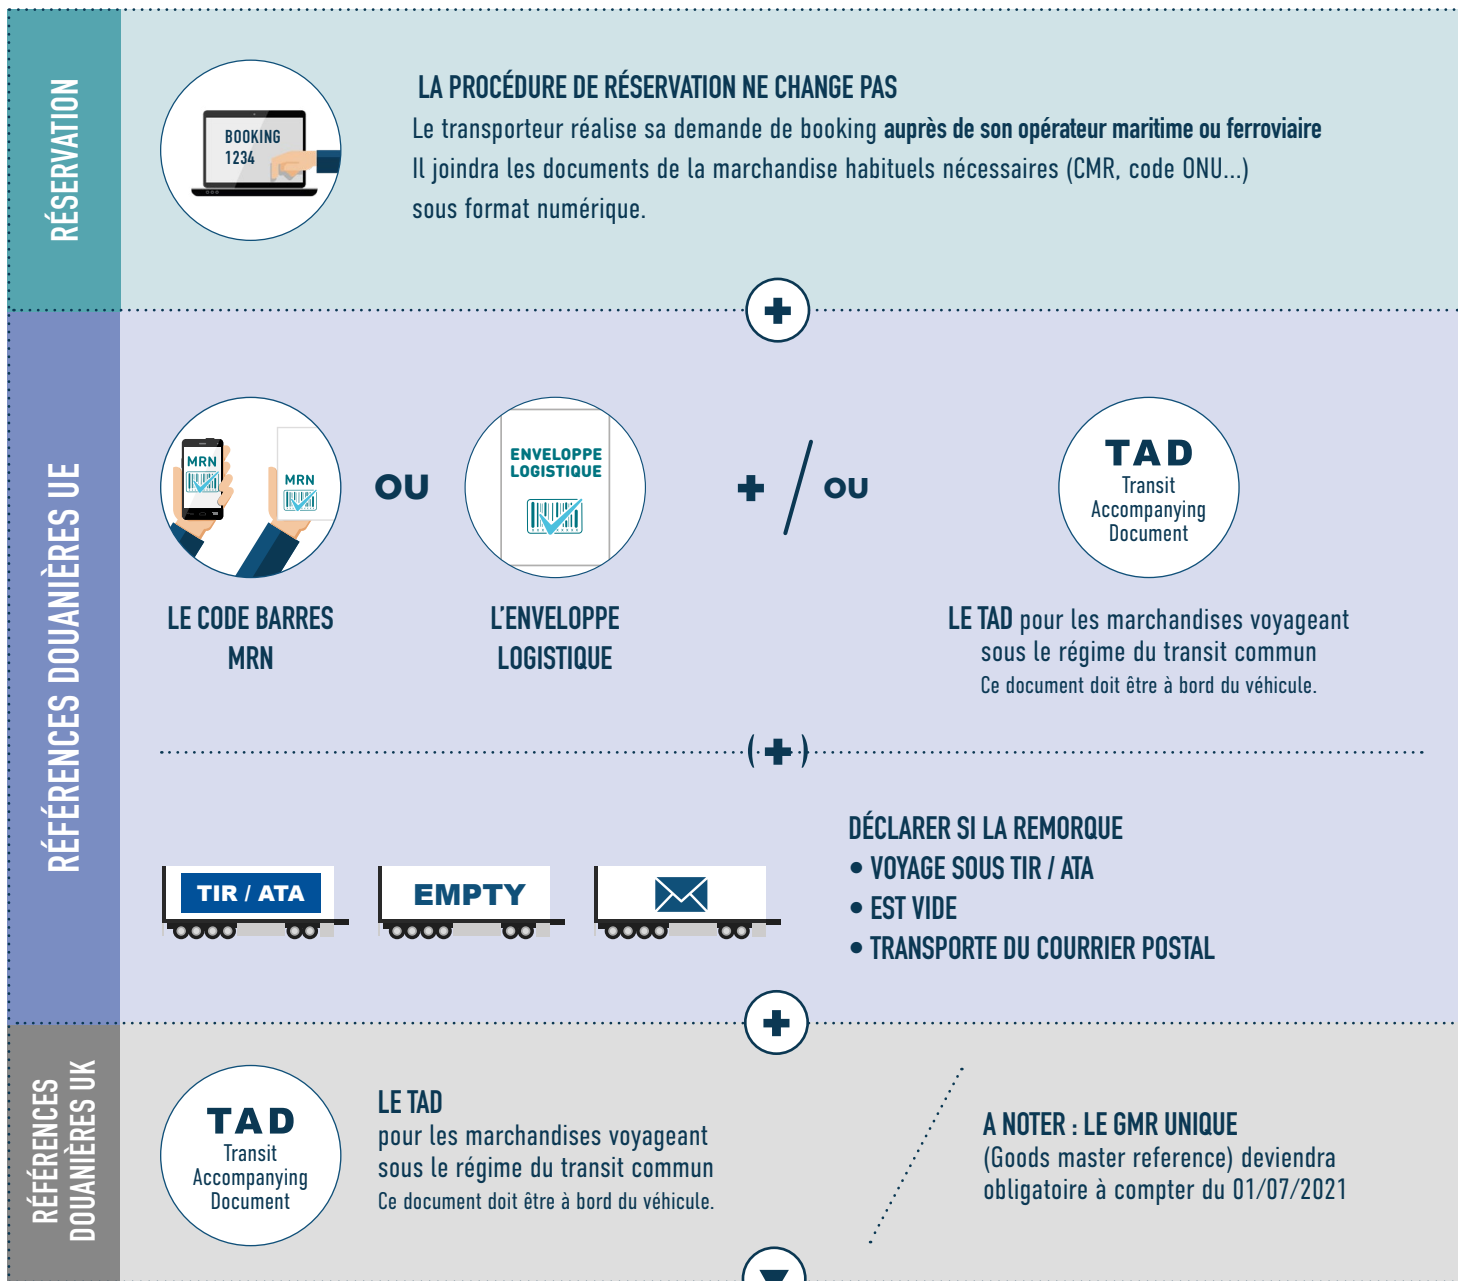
RÉSERVATION

BOOKING 1234

LA PROCÉDURE DE RÉSERVATION NE CHANGE PAS
Le transporteur réalise sa demande de booking auprès de son opérateur maritime ou ferroviaire
Il joindra les documents de la marchandise habituels nécessaires (CMR, code ONU...) sous format numérique.

RÉFÉRENCES DOUANIÈRES UE

MRN MRN

OU

ENVELOPPE LOGISTIQUE

+ / OU

TAD
Transit Accompanying Document

LE CODE BARRES MRN

L'ENVELOPPE LOGISTIQUE

LE TAD pour les marchandises voyageant sous le régime du transit commun
Ce document doit être à bord du véhicule.

(+)

TIR / ATA

EMPTY

DÉCLARER SI LA REMORQUE
• VOYAGE SOUS TIR / ATA
• EST VIDE
• TRANSPORTE DU COURRIER POSTAL

RÉFÉRENCES DOUANIÈRES UK

TAD
Transit Accompanying Document

LE TAD
pour les marchandises voyageant sous le régime du transit commun
Ce document doit être à bord du véhicule.

A NOTER : LE GMR UNIQUE
(Goods master reference) deviendra obligatoire à compter du 01/07/2021